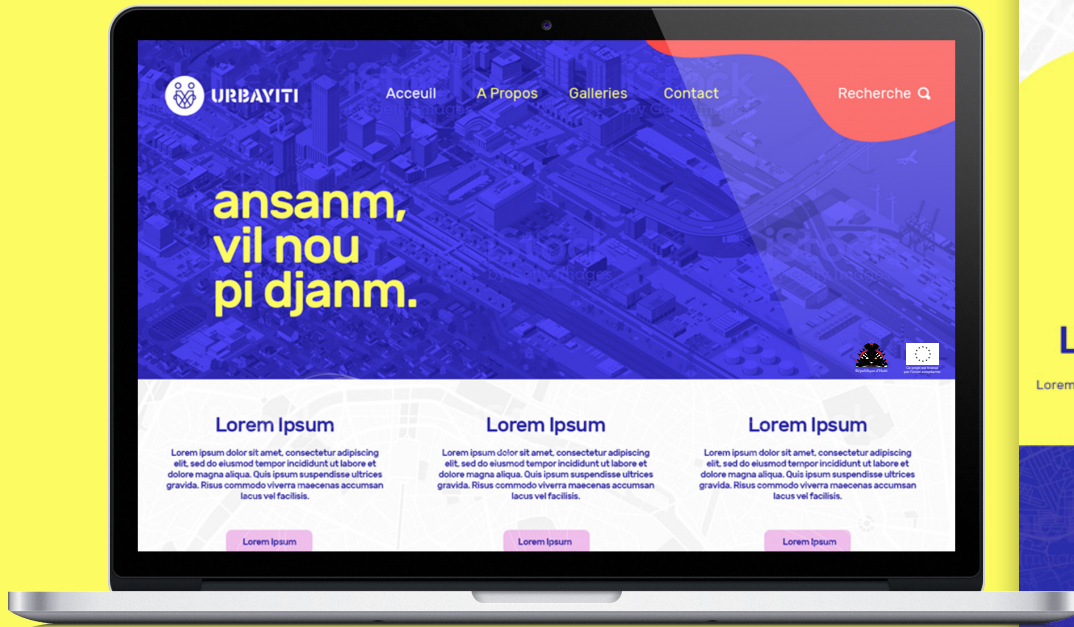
URBAYITI

Acceuil A Propos Galleries Contact Recherche

ansanm,
vil nou
pi djanm.

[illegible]

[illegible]

Lorem Ipsum

Lorem ipsum dolor sit amet, consectetur adipiscing elit, sed do eiusmod tempor incididunt ut labore et dolore magna aliqua. Quis ipsum suspendisse ultrices gravida. Risus commodo viverra maecenas accumsan lacus vel facilisis.

Lorem Ipsum

Lorem Ipsum

Lorem ipsum dolor sit amet, consectetur adipiscing elit, sed do eiusmod tempor incididunt ut labore et dolore magna aliqua. Quis ipsum suspendisse ultrices gravida. Risus commodo viverra maecenas accumsan lacus vel facilisis.

Lorem Ipsum

Lorem Ipsum

Lorem ipsum dolor sit amet, consectetur adipiscing elit, sed do eiusmod tempor incididunt ut labore et dolore magna aliqua. Quis ipsum suspendisse ultrices gravida. Risus commodo viverra maecenas accumsan lacus vel facilisis.

Lorem Ipsum

L

Lorem